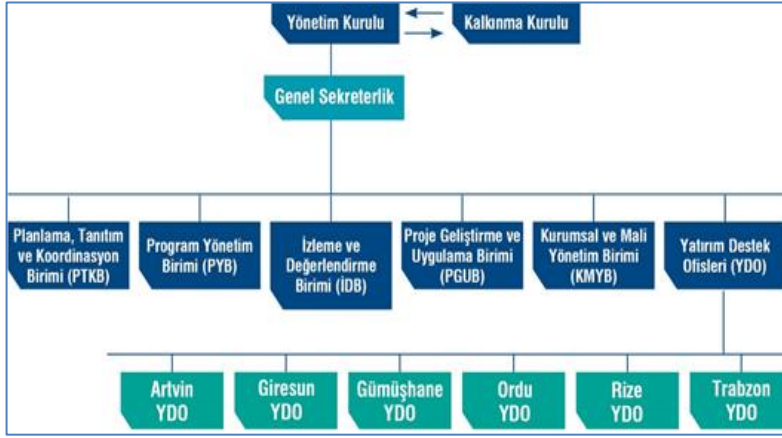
Yönetim Kurulu

Kalkınma Kurulu

Genel Sekreterlik

Planlama, Tanıtım ve Koordinasyon Birimi (PTKB)

Program Yönetim Birimi (PYB)

İzleme ve Değerlendirme Birimi (İDB)

Proje Geliştirme ve Uygulama Birimi (PGUB)

Kurumsal ve Mali Yönetim Birimi (KMYB)

Yatırım Destek Ofisleri (YDO)

Artvin YDO

Giresun YDO

Gümüşhane YDO

Ordu YDO

Rize YDO

Trabzon YDO